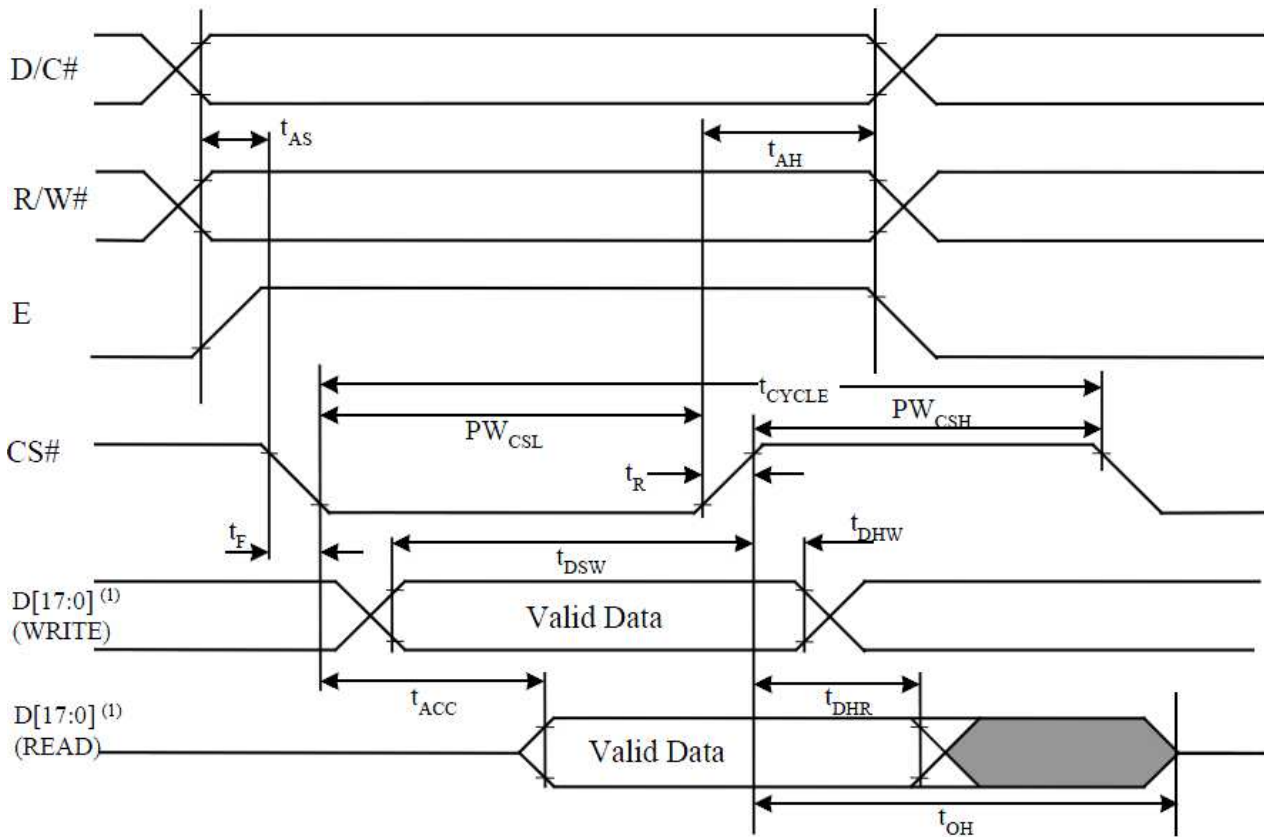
D/C#

$t_{AS}$

$t_{AH}$

R/W#

E

$t_{CYCLE}$

$PW_{CSL}$

$PW_{CSH}$

CS#

$t_R$

$t_F$

$t_{DSW}$

$t_{DHW}$

D[17:0] $^{(1)}$
(WRITE)

Valid Data

$t_{ACC}$

$t_{DHR}$

D[17:0] $^{(1)}$
(READ)

Valid Data

$t_{OH}$